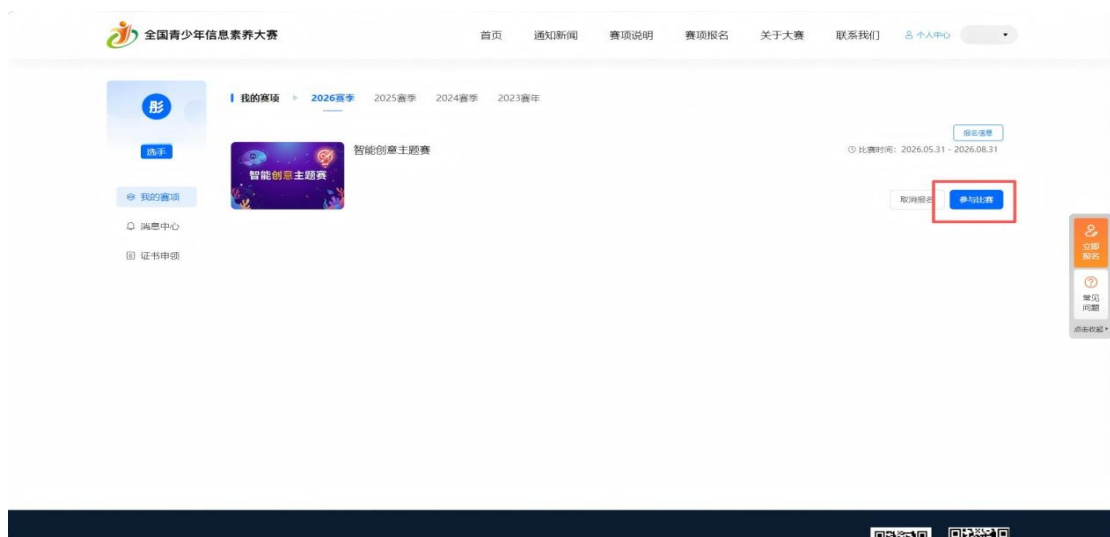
全国青少年信息素养大赛

首页 通知新闻 赛项说明 赛项报名 关于大赛 联系我们 个人中心

彤

选手

我的赛项

消息中心

证书申领

我的赛项 2026赛季 2025赛季 2024赛季 2023赛年

智能创意主题赛

智能创意主题赛

报名信息

比赛时间：2026.05.31 - 2026.08.31

取消报名 参与比赛

立即报名

常见问题

点击收起